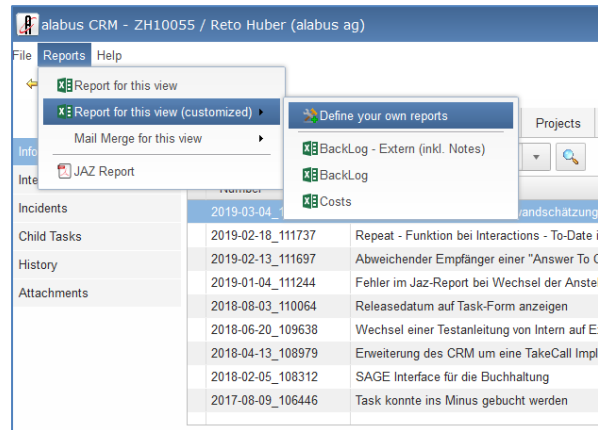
alabus CRM - ZH10055 / Reto Huber (alabus ag)

File Reports Help

Report for this view
Report for this view (customized)
Mail Merge for this view
JAZ Report

Define your own reports
BackLog - Extern (inkl. Notes)
BackLog
Costs

Projects

Info
Inte
Incidents
Child Tasks
History
Attachments

Number

| | |
|---|---|
| 2019-03-04_1 | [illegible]wandschätzung |
| 2019-02-18_111737 | Repeat - Funktion bei Interactions - To-Date i |
| 2019-02-13_111697 | Abweichender Empfänger einer "Answer To C |
| 2019-01-04_111244 | Fehler im Jaz-Report bei Wechsel der Anste |
| 2018-08-03_110064 | Releasedatum auf Task-Form anzeigen |
| 2018-06-20_109638 | Wechsel einer Testanleitung von Intern auf E |
| 2018-04-13_108979 | Erweiterung des CRM um eine TakeCall Impl |
| 2018-02-05_108312 | SAGE Interface für die Buchhaltung |
| 2017-08-09_106446 | Task konnte ins Minus gebucht werden |